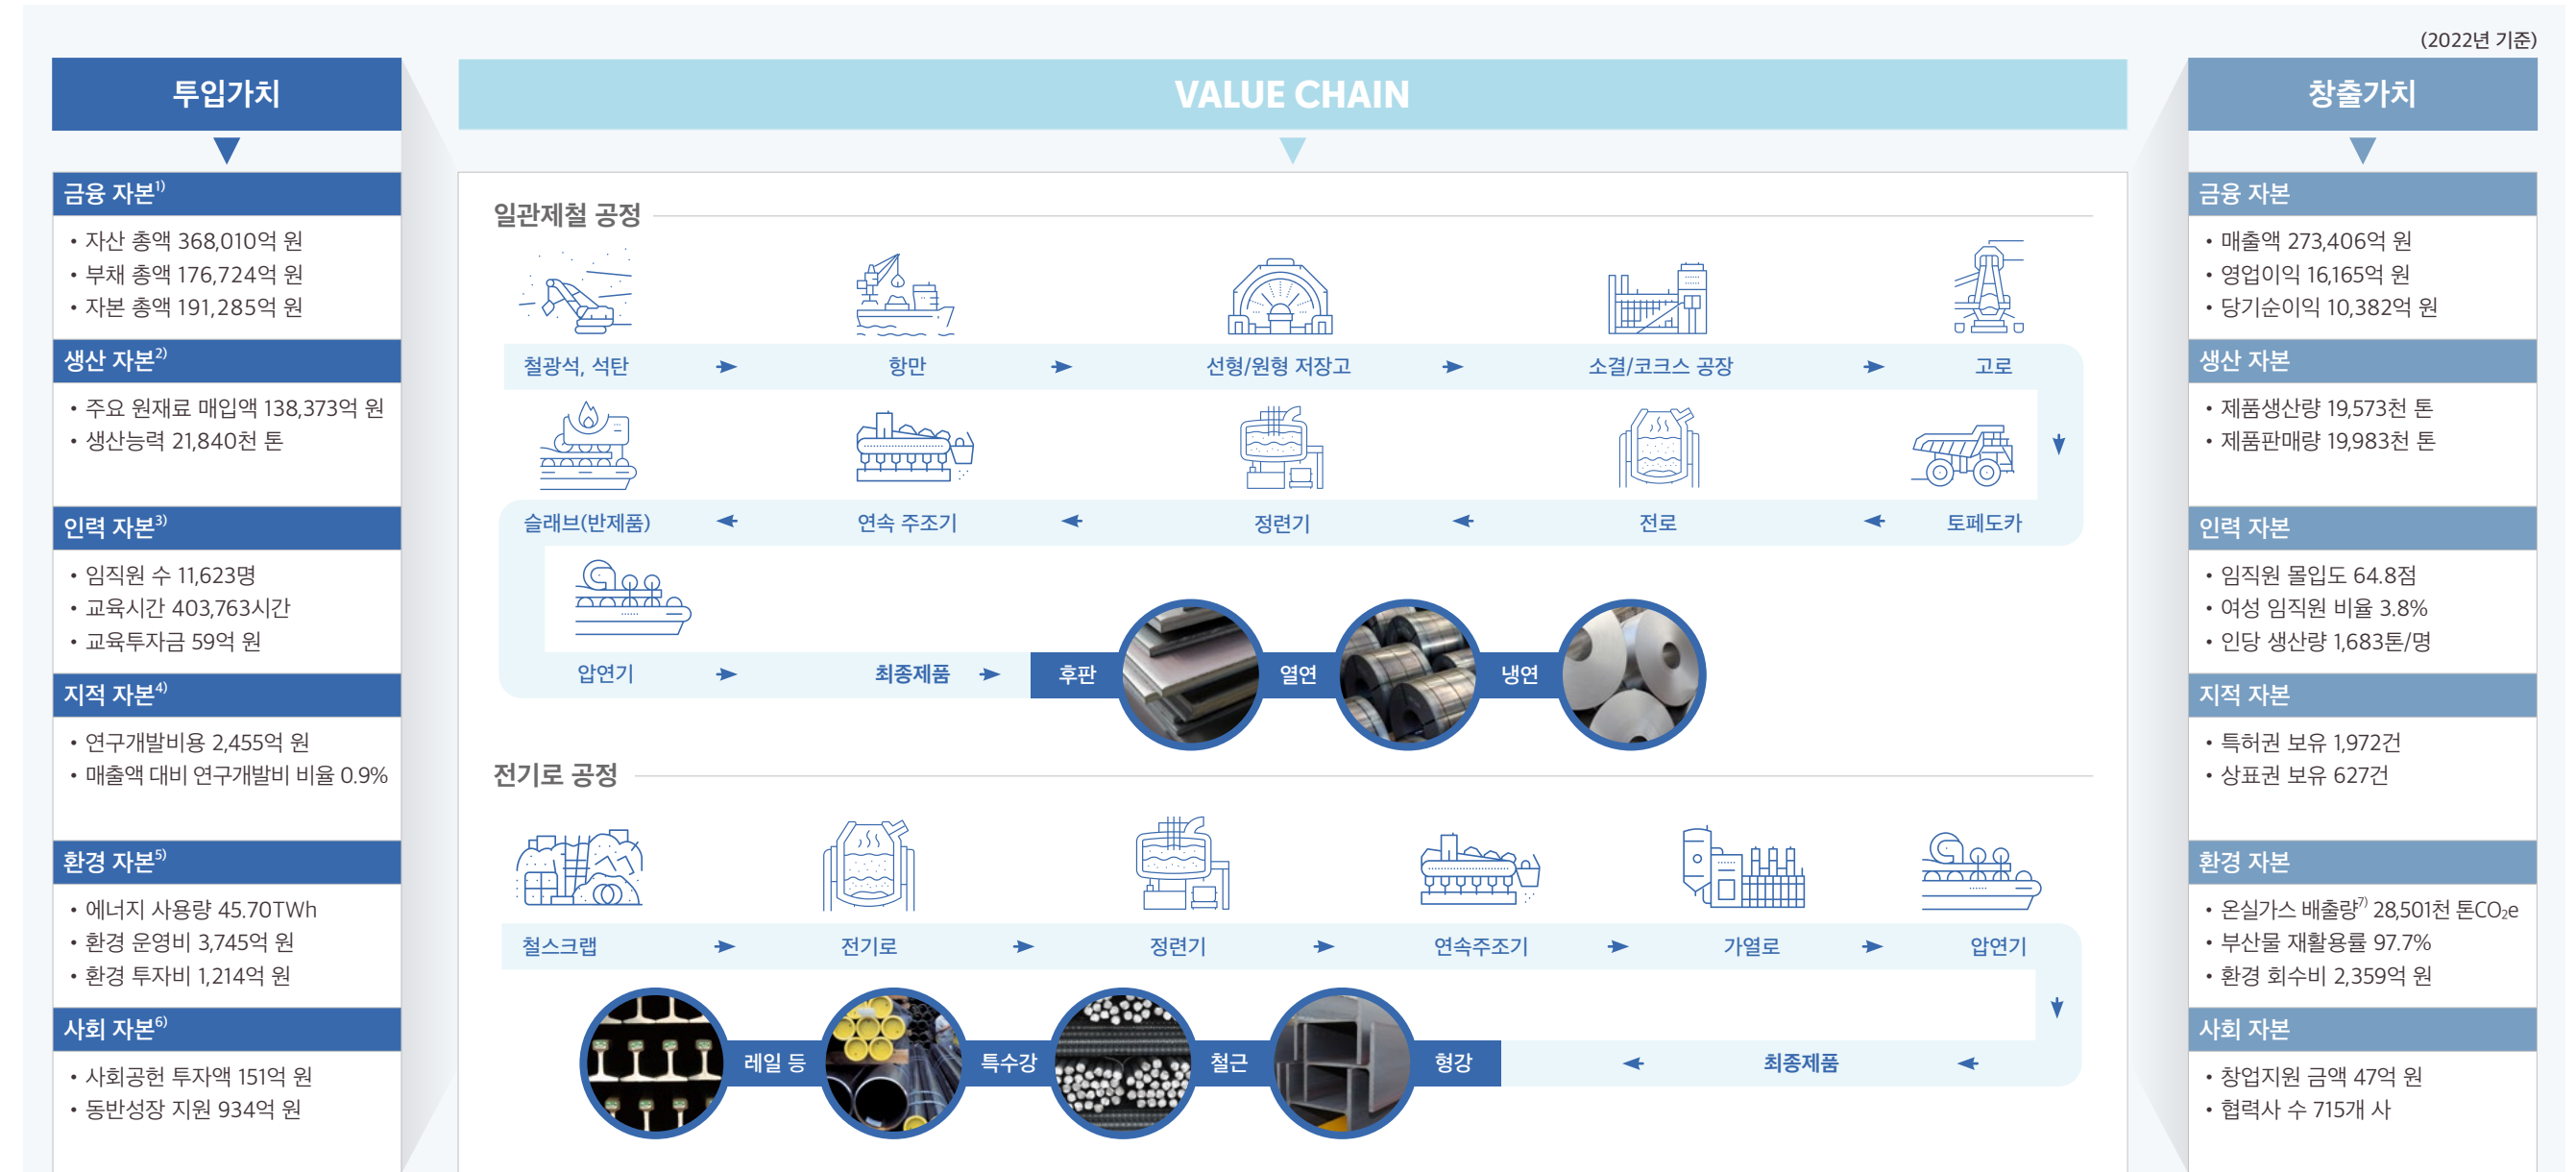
(2022년 기준)

투입가치

금융 자본$^{1)}$
• 자산 총액 368,010억 원
• 부채 총액 176,724억 원
• 자본 총액 191,285억 원

생산 자본$^{2)}$
• 주요 원재료 매입액 138,373억 원
• 생산능력 21,840천 톤

인력 자본$^{3)}$
• 임직원 수 11,623명
• 교육시간 403,763시간
• 교육투자금 59억 원

지적 자본$^{4)}$
• 연구개발비용 2,455억 원
• 매출액 대비 연구개발비 비율 0.9%

환경 자본$^{5)}$
• 에너지 사용량 45.70TWh
• 환경 운영비 3,745억 원
• 환경 투자비 1,214억 원

사회 자본$^{6)}$
• 사회공헌 투자액 151억 원
• 동반성장 지원 934억 원

VALUE CHAIN

일관제철 공정

철광석, 석탄 → 항만 → 선형/원형 저장고 → 소결/코크스 공장 → 고로

슬래브(반제품) ← 연속 주조기 ← 정련기 ← 전로 ← 토페도카

압연기 → 최종제품 → 후판 열연 냉연

전기로 공정

철스크랩 → 전기로 → 정련기 → 연속주조기 → 가열로 → 압연기

레일 등 특수강 철근 형강 ← 최종제품 ←

창출가치

금융 자본
• 매출액 273,406억 원
• 영업이익 16,165억 원
• 당기순이익 10,382억 원

생산 자본
• 제품생산량 19,573천 톤
• 제품판매량 19,983천 톤

인력 자본
• 임직원 몰입도 64.8점
• 여성 임직원 비율 3.8%
• 인당 생산량 1,683톤/명

지적 자본
• 특허권 보유 1,972건
• 상표권 보유 627건

환경 자본
• 온실가스 배출량$^{7)}$ 28,501천 톤$CO_2e$
• 부산물 재활용률 97.7%
• 환경 회수비 2,359억 원

사회 자본
• 창업지원 금액 47억 원
• 협력사 수 715개 사